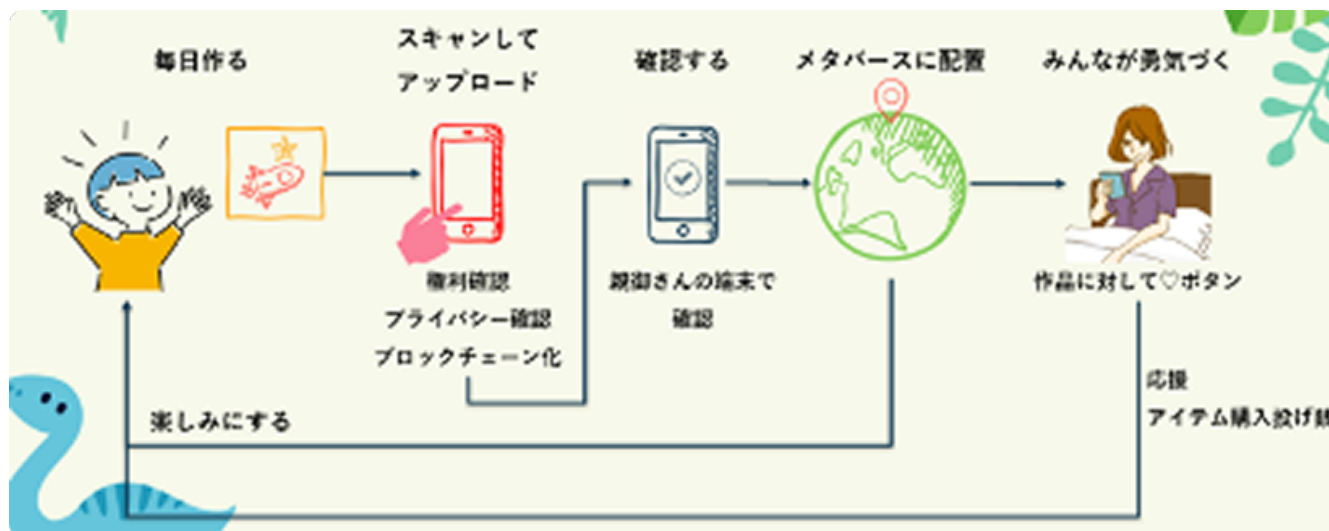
毎日作る

スキャンして
アップロード

確認する

メタバースに配置

みんなが勇気づく

権利確認
プライバシー確認
ブロックチェーン化

親御さんの端末で
確認

作品に対して♡ボタン

応援
アイテム購入投げ銭

楽しみにする